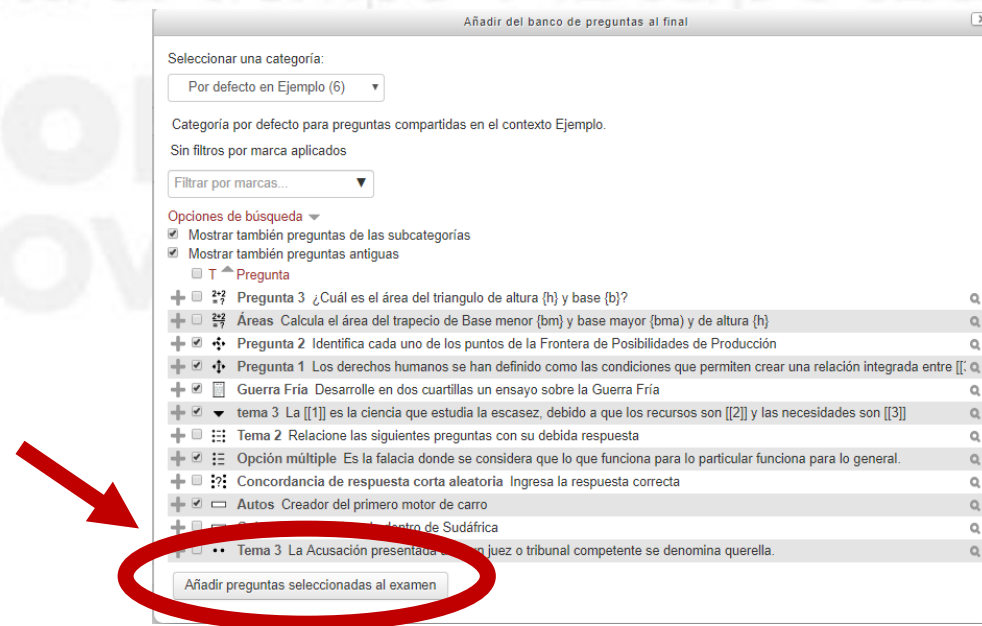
Añadir del banco de preguntas al final

Seleccionar una categoría:

Por defecto en Ejemplo (6)

Categoría por defecto para preguntas compartidas en el contexto Ejemplo.

Sin filtros por marca aplicados

Filtrar por marcas...

Opciones de búsqueda

Mostrar también preguntas de las subcategorías

Mostrar también preguntas antiguas

T Pregunta

Pregunta 3 ¿Cuál es el área del triangulo de altura {h} y base {b}?

Áreas Calcula el área del trapecio de Base menor {bm} y base mayor {bma} y de altura {h}

Pregunta 2 Identifica cada uno de los puntos de la Frontera de Posibilidades de Producción

Pregunta 1 Los derechos humanos se han definido como las condiciones que permiten crear una relación integrada entre [[

Guerra Fría Desarrolle en dos cuartillas un ensayo sobre la Guerra Fría

tema 3 La [[1]] es la ciencia que estudia la escasez, debido a que los recursos son [[2]] y las necesidades son [[3]]

Tema 2 Relacione las siguientes preguntas con su debida respuesta

Opción múltiple Es la falacia donde se considera que lo que funciona para lo particular funciona para lo general.

Concordancia de respuesta corta aleatoria Ingresa la respuesta correcta

Autos Creador del primero motor de carro

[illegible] dentro de Sudáfrica

Tema 3 La Acusación presentada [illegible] juez o tribunal competente se denomina querella.

Añadir preguntas seleccionadas al examen